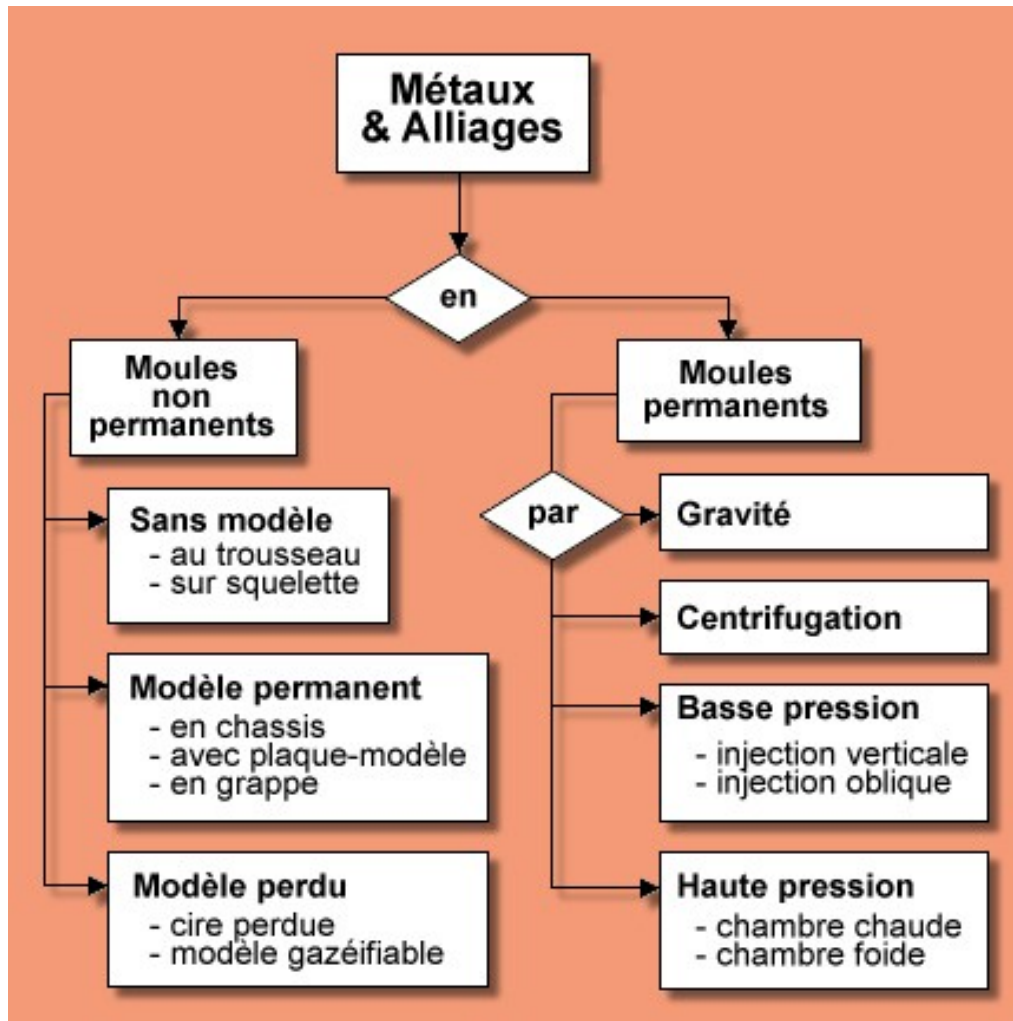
Métaux & Alliages

en

Moules non permanents

Sans modèle
- au trousseau
- sur squelette

Modèle permanent
- en chassis
- avec plaque-modèle
- en grappe

Modèle perdu
- cire perdue
- modèle gazéifiable

Moules permanents

par

Gravité

Centrifugation

Basse pression
- injection verticale
- injection oblique

Haute pression
- chambre chaude
- chambre foide